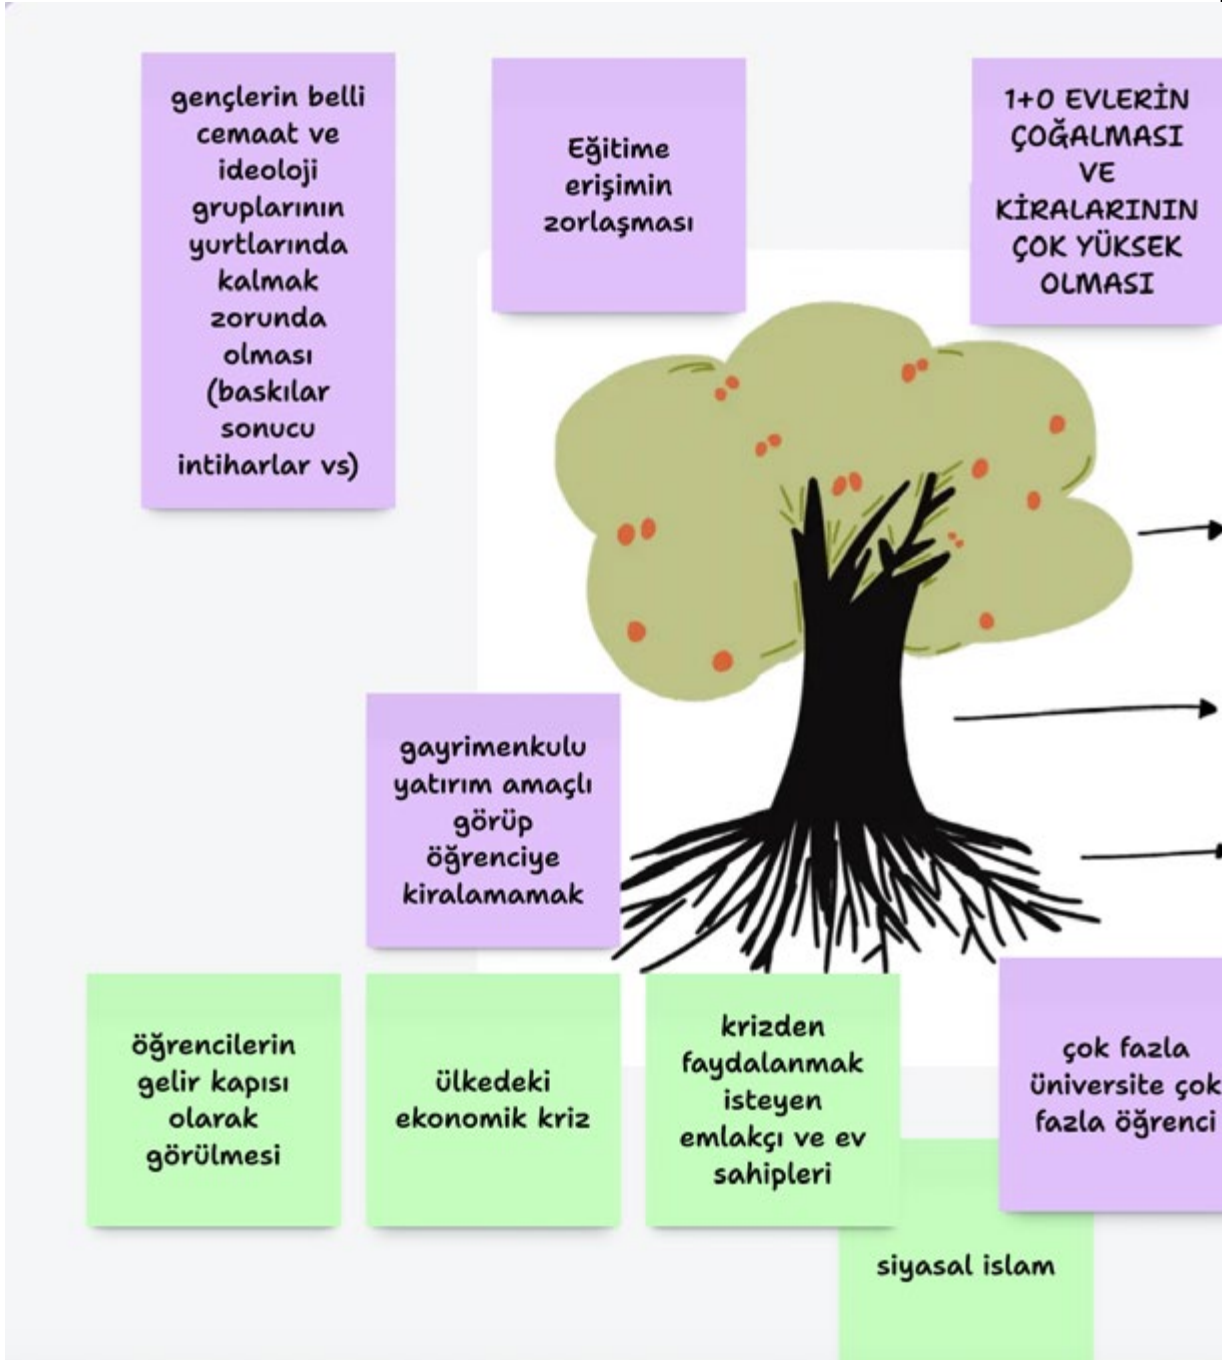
gençlerin belli cemaat ve ideoloji gruplarının yurtlarında kalmak zorunda olması (baskılar sonucu intiharlar vs)

Eğitime erişimin zorlaşması

1+0 EVLERİN ÇOĞALMASI VE KİRALARININ ÇOK YÜKSEK OLMASI

gayrimenkulu yatırım amaçlı görüp öğrenciye kiralamamak

öğrencilerin gelir kapısı olarak görülmesi

ülkedeki ekonomik kriz

krizden faydalanmak isteyen emlakçı ve ev sahipleri

çok fazla üniversite çok fazla öğrenci

siyasal islam